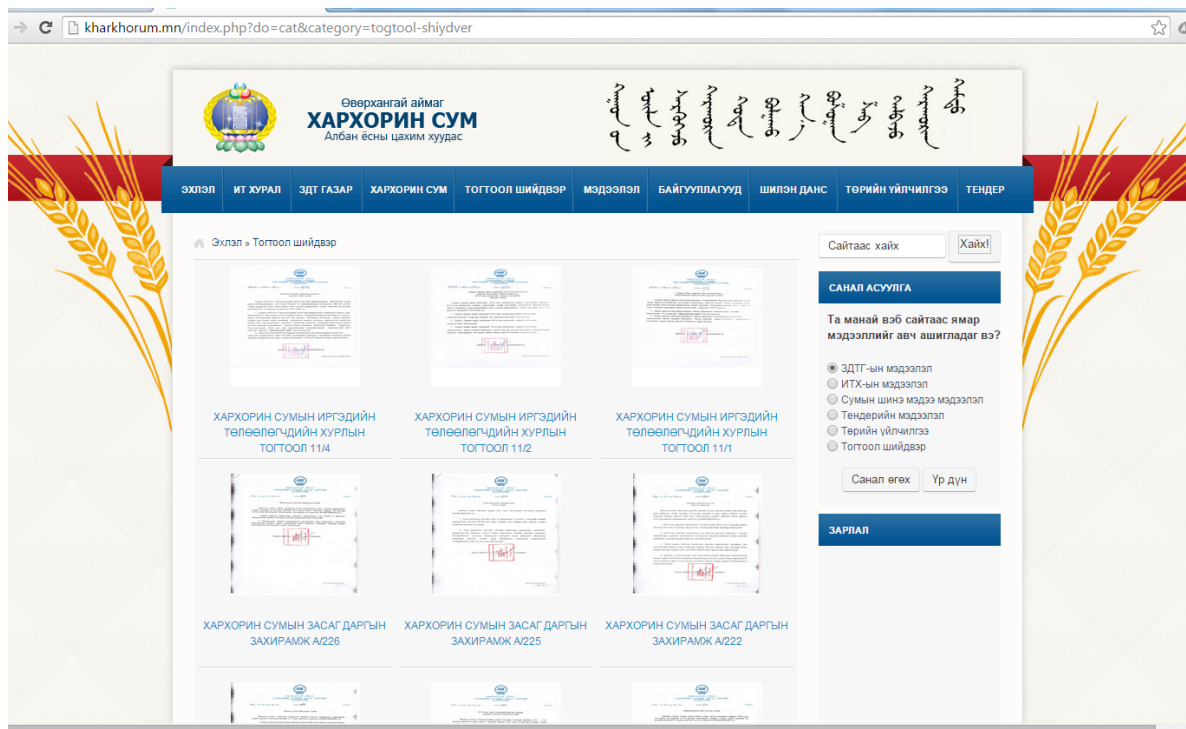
kharkhorum.mn/index.php?do=cat&category=togtool-shiydver

Өвөрхангай аймаг
ХАРХОРИН СУМ
Албан ёсны цахим хуудас

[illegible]

ЭХЛЭЛ | ИТ ХУРАЛ | ЗДТ ГАЗАР | ХАРХОРИН СУМ | ТОГТООЛ ШИЙДВЭР | МЭДЭЭЛЭЛ | БАЙГУУЛЛАГУУД | ШИЛЭН ДАНС | ТӨРИЙН ҮЙЛЧИЛГЭЭ | ТЕНДЕР

Эхлэл » Тогтоол шийдвэр

ХАРХОРИН СУМЫН ИРГЭДИЙН ТӨЛӨӨЛӨГЧДИЙН ХУРЛЫН ТОГТООЛ 11/4

ХАРХОРИН СУМЫН ИРГЭДИЙН ТӨЛӨӨЛӨГЧДИЙН ХУРЛЫН ТОГТООЛ 11/2

ХАРХОРИН СУМЫН ИРГЭДИЙН ТӨЛӨӨЛӨГЧДИЙН ХУРЛЫН ТОГТООЛ 11/1

ХАРХОРИН СУМЫН ЗАСАГ ДАРГЫН ЗАХИРАМЖ А/226

ХАРХОРИН СУМЫН ЗАСАГ ДАРГЫН ЗАХИРАМЖ А/225

ХАРХОРИН СУМЫН ЗАСАГ ДАРГЫН ЗАХИРАМЖ А/222

Сайтаас хайх
Хайх!

САНАЛ АСУУЛГА

Та манай вэб сайтаас ямар мэдээллийг авч ашигладаг вэ?

ЗДТГ-ын мэдээлэл
ИТХ-ын мэдээлэл
Сумын шинэ мэдээ мэдээлэл
Тендерийн мэдээлэл
Төрийн үйлчилгээ
Тогтоол шийдвэр

Санал өгөх
Үр дүн

ЗАРЛАЛ